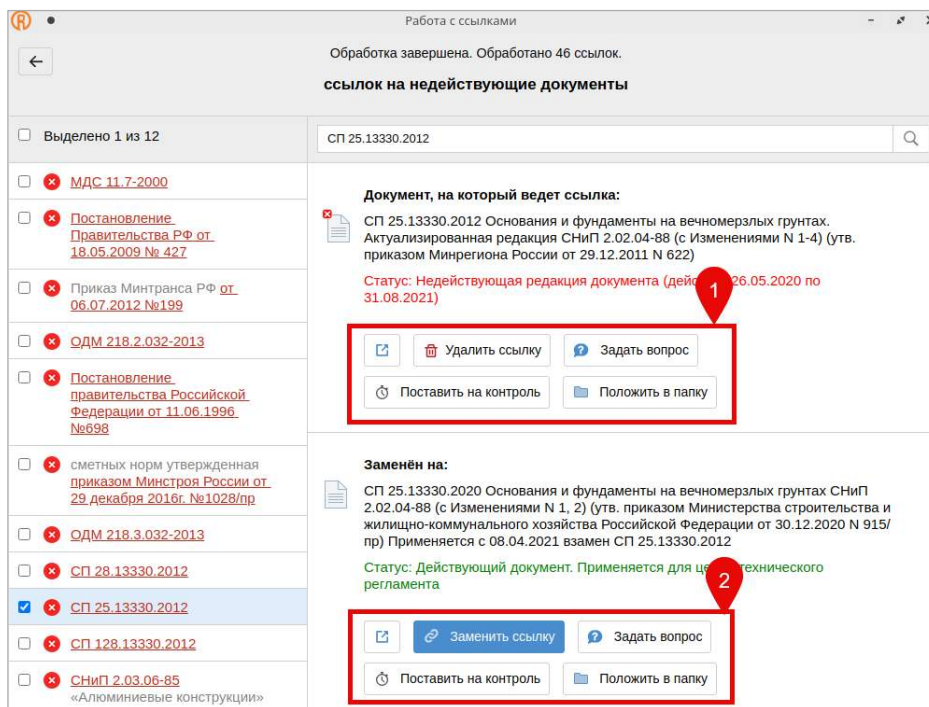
Работа с ссылками

Обработка завершена. Обработано 46 ссылок.

ссылок на недействующие документы

Выделено 1 из 12

СП 25.13330.2012

МДС 11.7-2000

Постановление Правительства РФ от 18.05.2009 № 427

Приказ Минтранса РФ от 06.07.2012 №199

ОДМ 218.2.032-2013

Постановление правительства Российской Федерации от 11.06.1996 №698

сметных норм утвержденная приказом Минстроя России от 29 декабря 2016г. №1028/пр

ОДМ 218.3.032-2013

СП 28.13330.2012

СП 25.13330.2012

СП 128.13330.2012

СНиП 2.03.06-85 «Алюминиевые конструкции»

Документ, на который ведет ссылка:

СП 25.13330.2012 Основания и фундаменты на вечномерзлых грунтах. Актуализированная редакция СНиП 2.02.04-88 (с Изменениями N 1-4) (утв. приказом Минрегиона России от 29.12.2011 N 622)

Статус: Недействующая редакция документа (дейс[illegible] 26.05.2020 по 31.08.2021)

1

Удалить ссылку
Задать вопрос
Поставить на контроль
Положить в папку

Заменён на:

СП 25.13330.2020 Основания и фундаменты на вечномерзлых грунтах СНиП 2.02.04-88 (с Изменениями N 1, 2) (утв. приказом Министерства строительства и жилищно-коммунального хозяйства Российской Федерации от 30.12.2020 N 915/пр) Применяется с 08.04.2021 взамен СП 25.13330.2012

Статус: Действующий документ. Применяется для це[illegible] технического регламента

2

Заменить ссылку
Задать вопрос
Поставить на контроль
Положить в папку